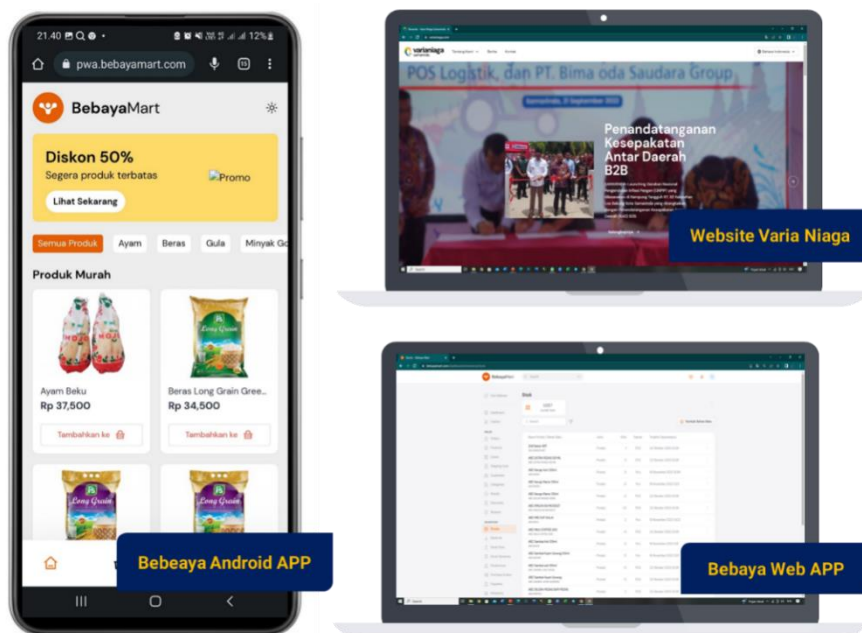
21.40 12%

pwa.bebayamart.com

BebayaMart

Diskon 50%

Segera produk terbatas

Lihat Sekarang

Promo

Semua Produk Ayam Beras Gula Minyak Go

Produk Murah

Ayam Beku

Rp 37,500

Tambahkan ke

Beras Long Grain Gree...

Rp 34,500

Tambahkan ke

Bebeaya Android APP

varianiaga

POS Logistik, dan PT. Bima oda Saudara Group

Penandatanganan Kesepakatan Antar Daerah B2B

Website Varia Niaga

Bebaya Web APP